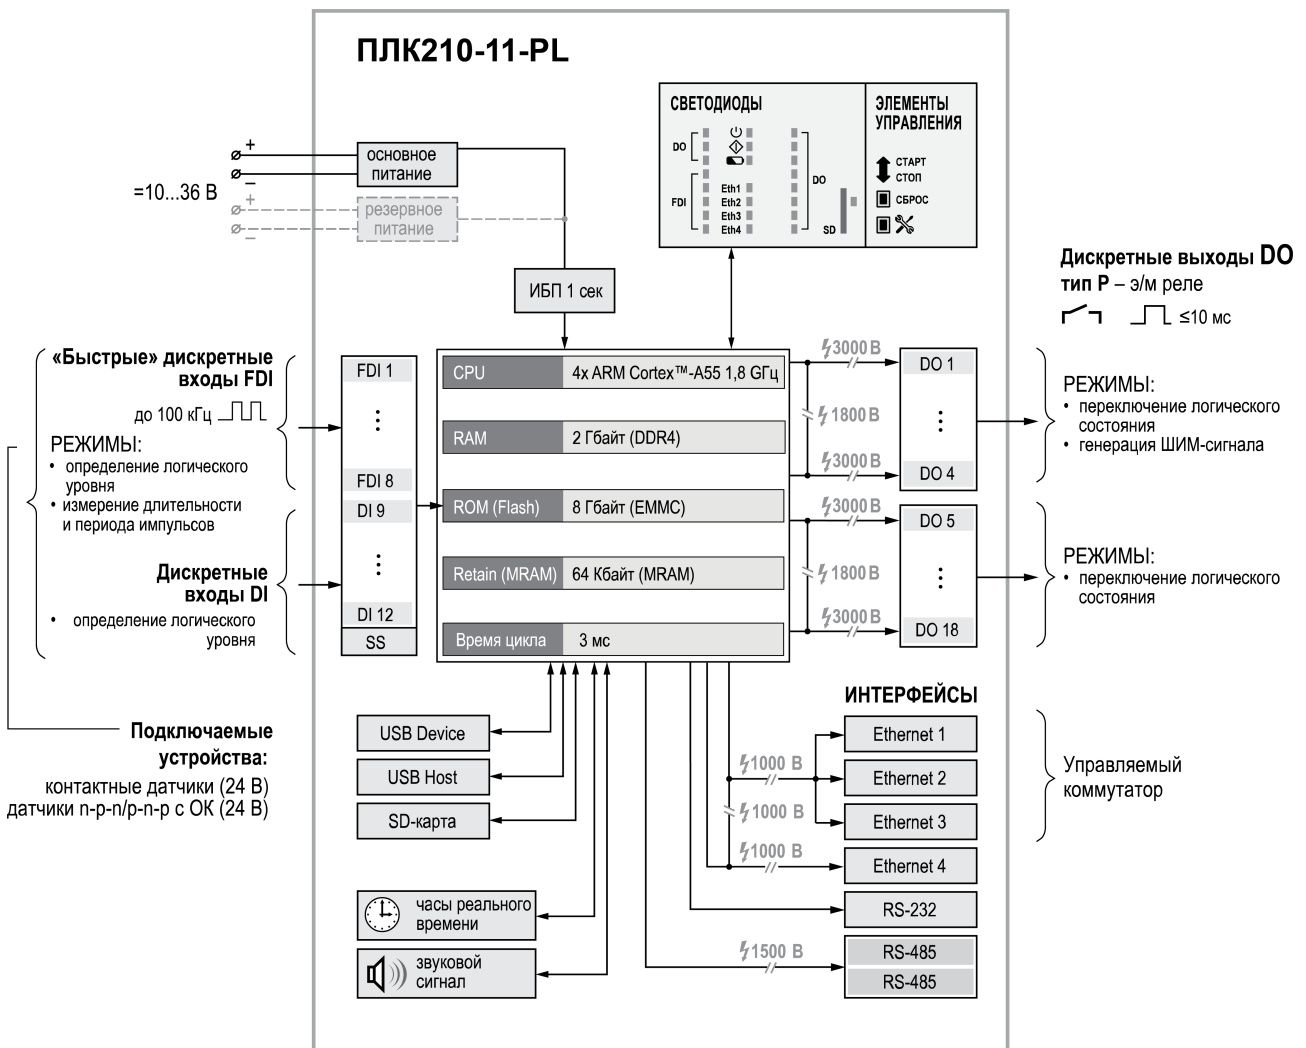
ПЛК210-11-PL

+
−
=10...36 В
+
−

основное питание
резервное питание

ИБП 1 сек

СВЕТОДИОДЫ
DO
FDI
Eth1
Eth2
Eth3
Eth4
DO
SD

ЭЛЕМЕНТЫ УПРАВЛЕНИЯ
СТАРТ
СТОП
СБРОС

Дискретные выходы DO
тип Р – э/м реле
≤10 мс

«Быстрые» дискретные входы FDI
до 100 кГц
РЕЖИМЫ:
• определение логического уровня
• измерение длительности и периода импульсов

Дискретные входы DI
• определение логического уровня

Подключаемые устройства:
контактные датчики (24 В)
датчики n-p-n/p-n-p с ОК (24 В)

FDI 1
⋮
FDI 8
DI 9
⋮
DI 12
SS

| CPU | 4x ARM Cortex™-A55 1,8 GГц |
|---|---|
| RAM | 2 Гбайт (DDR4) |
| ROM (Flash) | 8 Гбайт (EMMC) |
| Retain (MRAM) | 64 Кбайт (MRAM) |
| Время цикла | 3 мс |

3000 В
1800 В
3000 В
3000 В
1800 В
3000 В

DO 1
⋮
DO 4
DO 5
⋮
DO 18

РЕЖИМЫ:
• переключение логического состояния
• генерация ШИМ-сигнала

РЕЖИМЫ:
• переключение логического состояния

ИНТЕРФЕЙСЫ

USB Device
USB Host
SD-карта
часы реального времени
звуковой сигнал

1000 В
1000 В
1000 В
1500 В

Ethernet 1
Ethernet 2
Ethernet 3
Ethernet 4
RS-232
RS-485
RS-485

Управляемый коммутатор